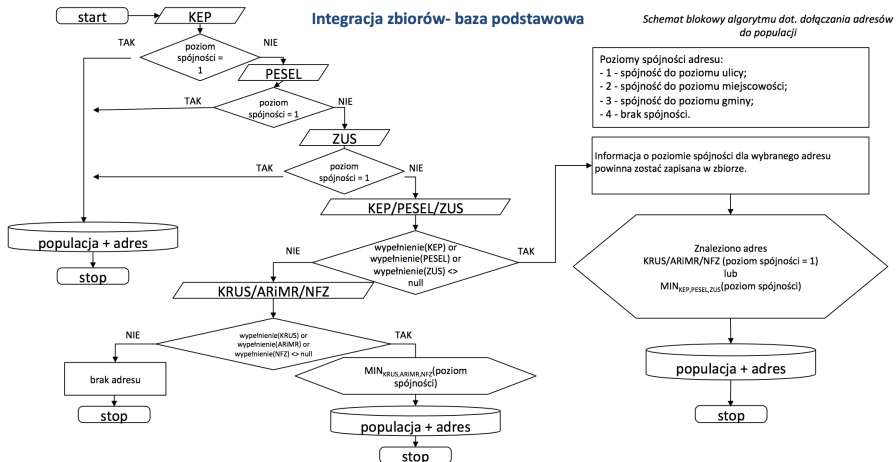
Integracja zbiorów- baza podstawowa

Schemat blokowy algorytmu dot. dołączania adresów do populacji

start

KEP

poziom spójności = 1

TAK

NIE

PESEL

poziom spójności = 1

TAK

NIE

ZUS

poziom spójności = 1

TAK

NIE

KEP/PESEL/ZUS

populacja + adres

stop

wypełnienie(KEP) or wypełnienie(PESEL) or wypełnienie(ZUS) <> null

NIE

TAK

KRUS/ARiMR/NFZ

wypełnienie(KRUS) or wypełnienie(ARiMR) or wypełnienie(NFZ) <> null

NIE

TAK

brak adresu

stop

$MIN_{KRUS,ARiMR,NFZ}$(poziom spójności)

populacja + adres

stop

Poziomy spójności adresu:
- 1 - spójność do poziomu ulicy;
- 2 - spójność do poziomu miejscowości;
- 3 - spójność do poziomu gminy;
- 4 - brak spójności.

Informacja o poziomie spójności dla wybranego adresu powinna zostać zapisana w zbiorze.

Znaleziono adres KRUS/ARiMR/NFZ (poziom spójności = 1) lub $MIN_{KEP,PESEL,ZUS}$(poziom spójności)

populacja + adres

stop